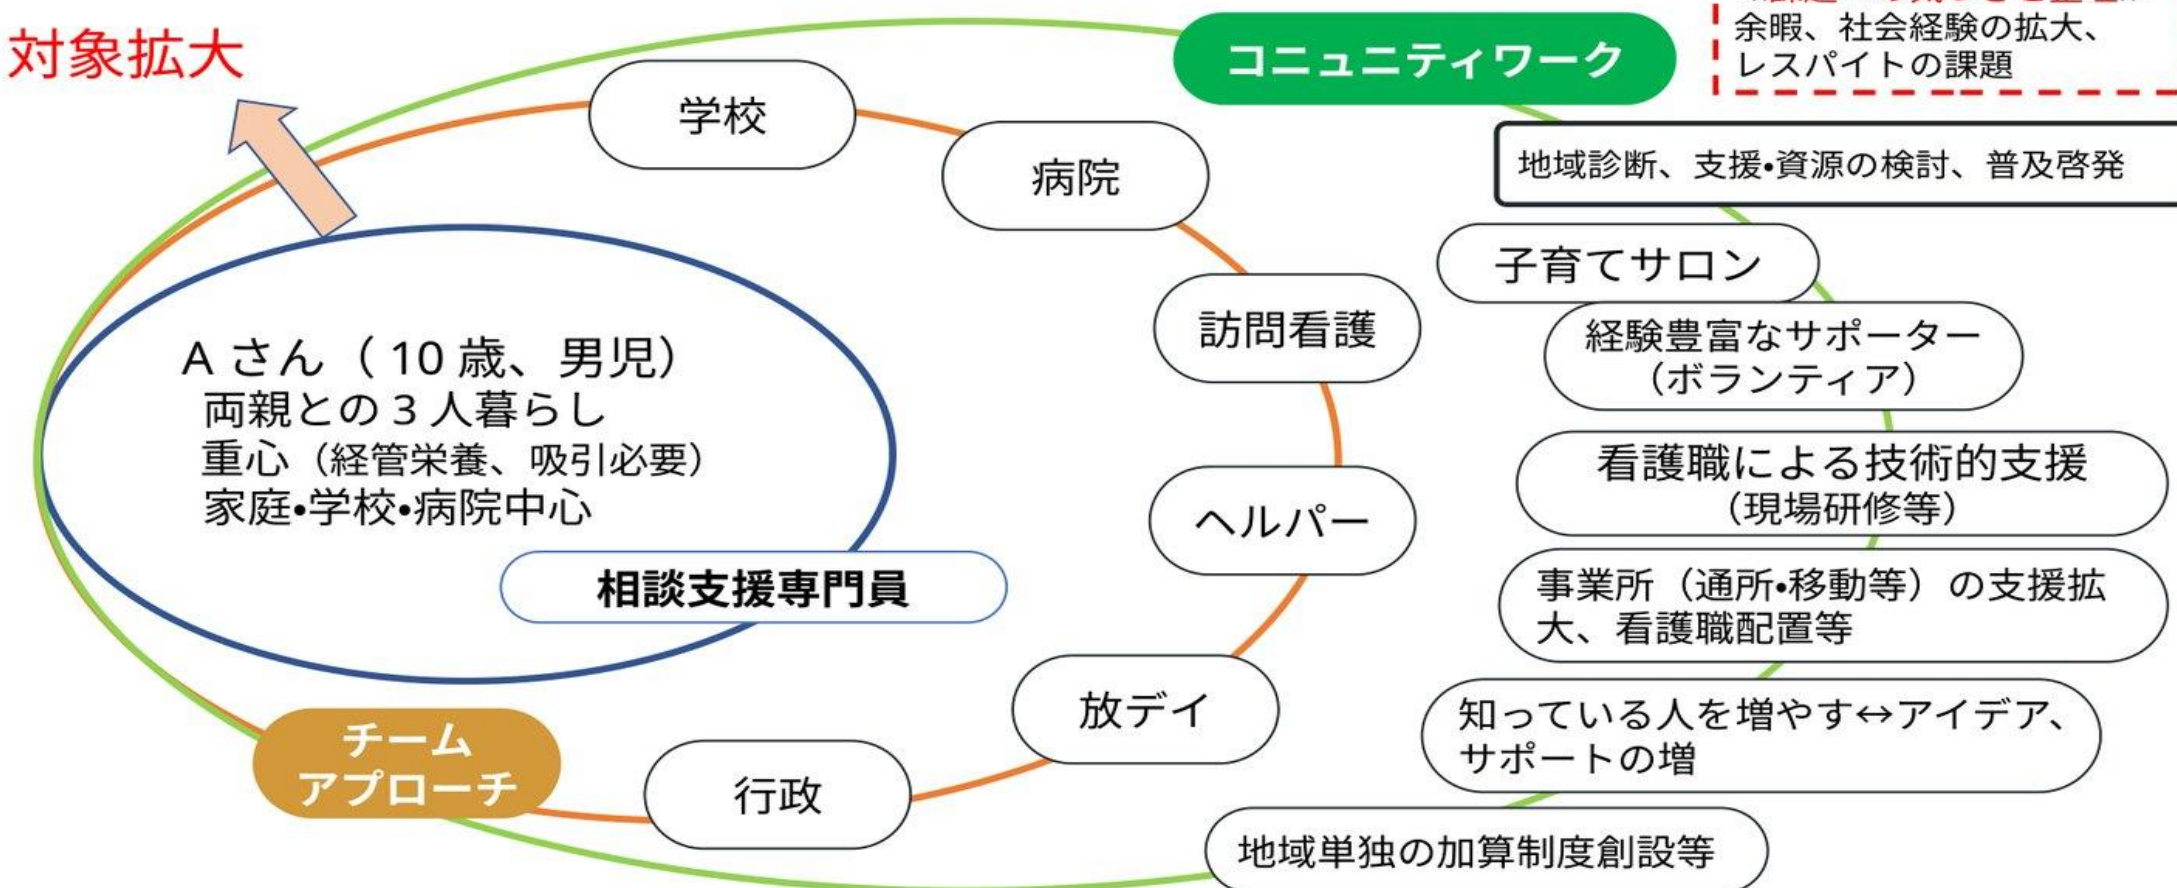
対象拡大

コニュニティワーク

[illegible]
余暇、社会経験の拡大、
レスパイトの課題

地域診断、支援•資源の検討、普及啓発

学校

病院

訪問看護

ヘルパー

放デイ

行政

チーム
アプローチ

Aさん（10歳、男児）
両親との3人暮らし
重心（経管栄養、吸引必要）
家庭•学校•病院中心

相談支援専門員

子育てサロン

経験豊富なサポーター
（ボランティア）

看護職による技術的支援
（現場研修等）

事業所（通所•移動等）の支援拡大、看護職配置等

知っている人を増やす↔アイデア、サポートの増

地域単独の加算制度創設等